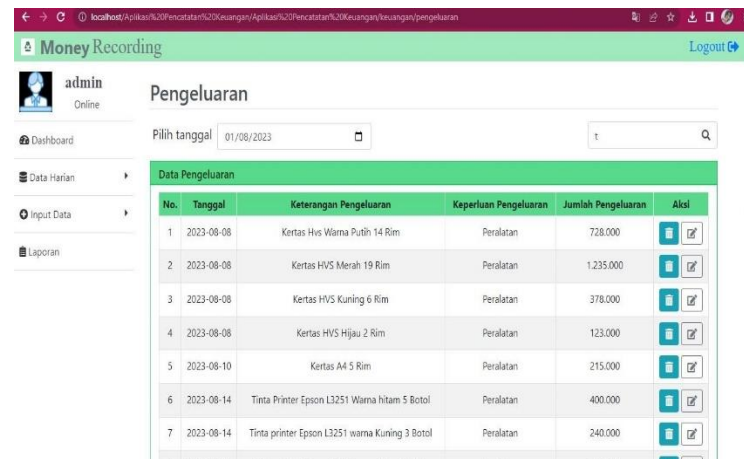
localhost/Aplikasi%20Pencatatan%20Keuangan/Aplikasi%20Pencatatan%20Keuangan/keuangan/pengeluaran

Money Recording

Logout

admin
Online

Dashboard

Data Harian

Input Data

Laporan

Pengeluaran

Pilih tanggal 01/08/2023

t

Data Pengeluaran

| No. | Tanggal | Keterangan Pengeluaran | Keperluan Pengeluaran | Jumlah Pengeluaran | Aksi |
|---|---|---|---|---|---|
| 1 | 2023-08-08 | Kertas Hvs Warna Putih 14 Rim | Peralatan | 728.000 | |
| 2 | 2023-08-08 | Kertas HVS Merah 19 Rim | Peralatan | 1.235.000 | |
| 3 | 2023-08-08 | Kertas HVS Kuning 6 Rim | Peralatan | 378.000 | |
| 4 | 2023-08-08 | Kertas HVS Hijau 2 Rim | Peralatan | 123.000 | |
| 5 | 2023-08-10 | Kertas A4 5 Rim | Peralatan | 215.000 | |
| 6 | 2023-08-14 | Tinta Printer Epson L3251 Warna hitam 5 Botol | Peralatan | 400.000 | |
| 7 | 2023-08-14 | Tinta printer Epson L3251 warna Kuning 3 Botol | Peralatan | 240.000 | |